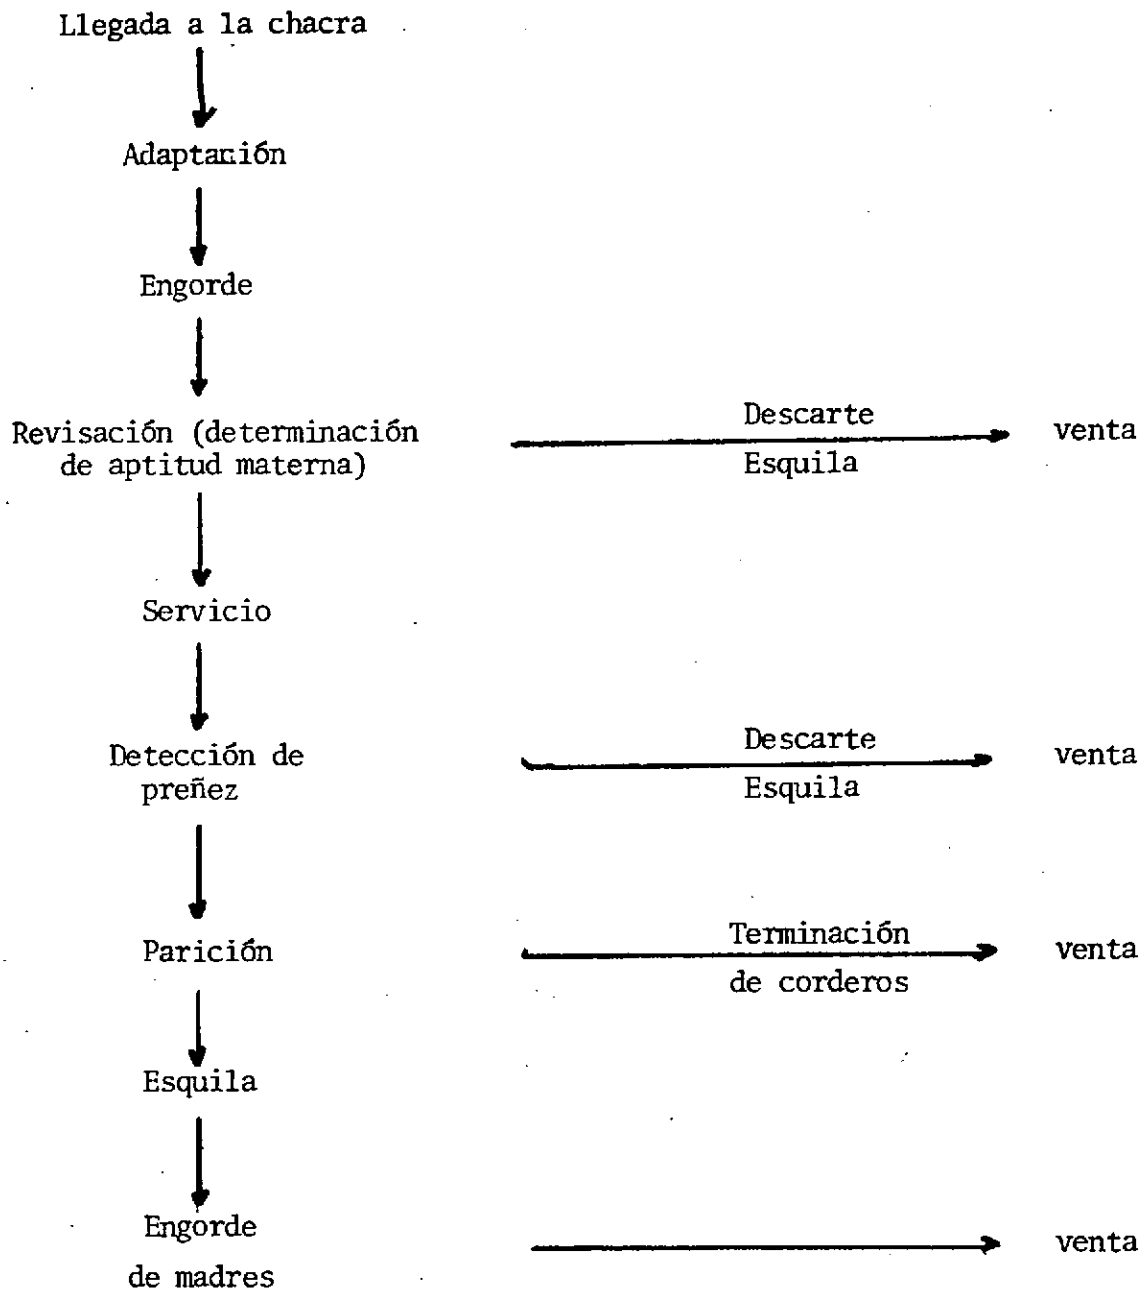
Llegada a la chacra

Adaptanión

Engorde

Revisación (determinación de aptitud materna)

Descarte

Esquila

venta

Servicio

Detección de preñez

Descarte

Esquila

venta

Parición

Terminación de corderos

venta

Esquila

Engorde de madres

venta